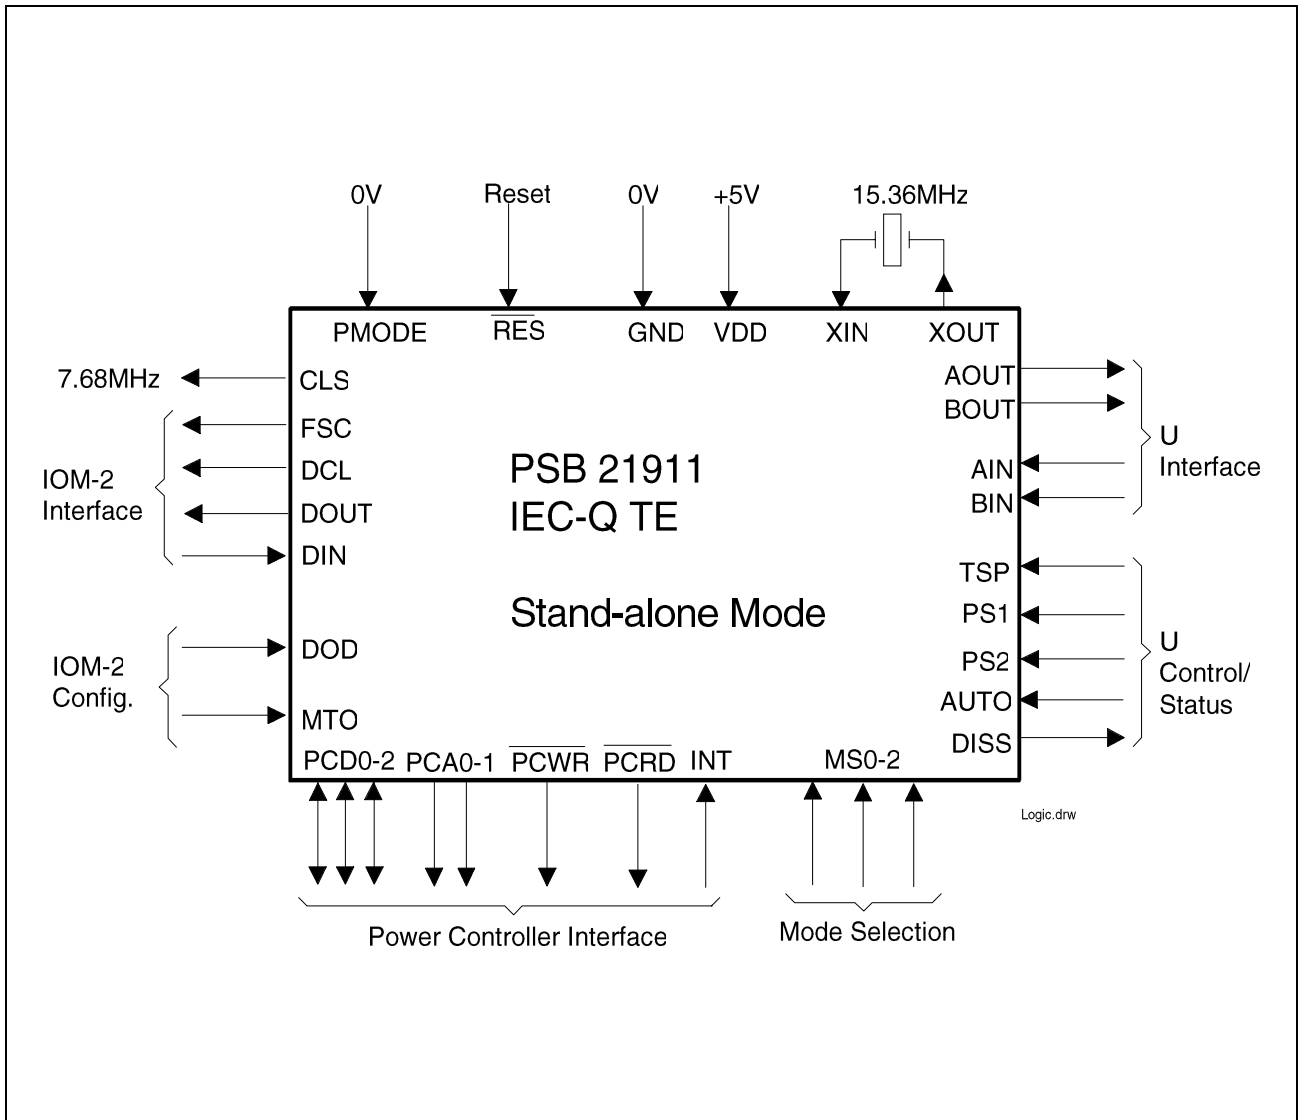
0V
Reset
0V
+5V
15.36MHz

PMODE
$\overline{RES}$
GND
VDD
XIN
XOUT

7.68MHz
CLS
FSC
DCL
DOUT
DIN
IOM-2 Interface

AOUT
BOUT
AIN
BIN
U Interface

PSB 21911
IEC-Q TE

Stand-alone Mode

TSP
PS1
PS2
AUTO
DISS
U Control/ Status

DOD
MTO
IOM-2 Config.

PCD0-2
PCA0-1
$\overline{PCWR}$
$\overline{PCRD}$
INT
MS0-2

Logic.drw

Power Controller Interface
Mode Selection